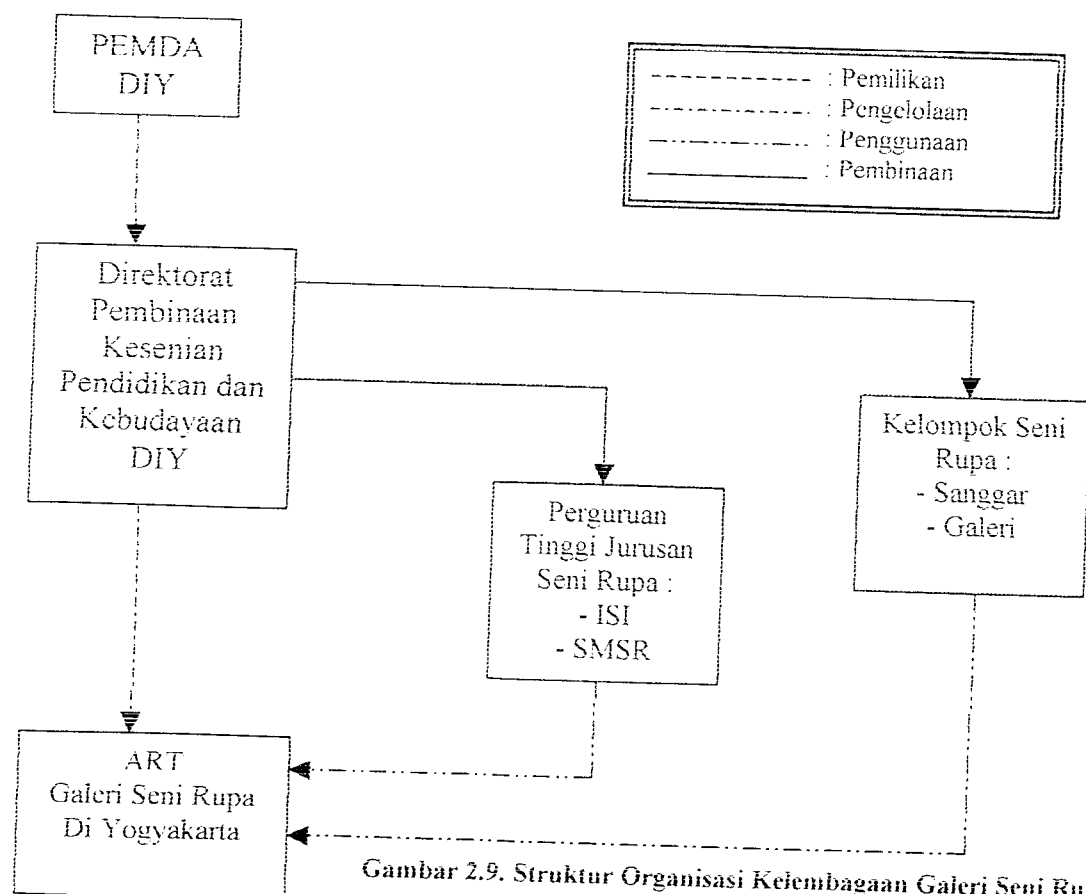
PEMDA DIY

------------ : Pemilikan
-·-·-·-·-·- : Pengelolaan
-··-··-··- : Penggunaan
———— : Pembinaan

Direktorat Pembinaan Kesenian Pendidikan dan Kebudayaan DIY

Kelompok Seni Rupa :
- Sanggar
- Galeri

Perguruan Tinggi Jurusan Seni Rupa :
- ISI
- SMSR

ART
Galeri Seni Rupa
Di Yogyakarta

Gambar 2.9. Struktur Organisasi Kelembagaan Galeri Seni Ru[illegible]